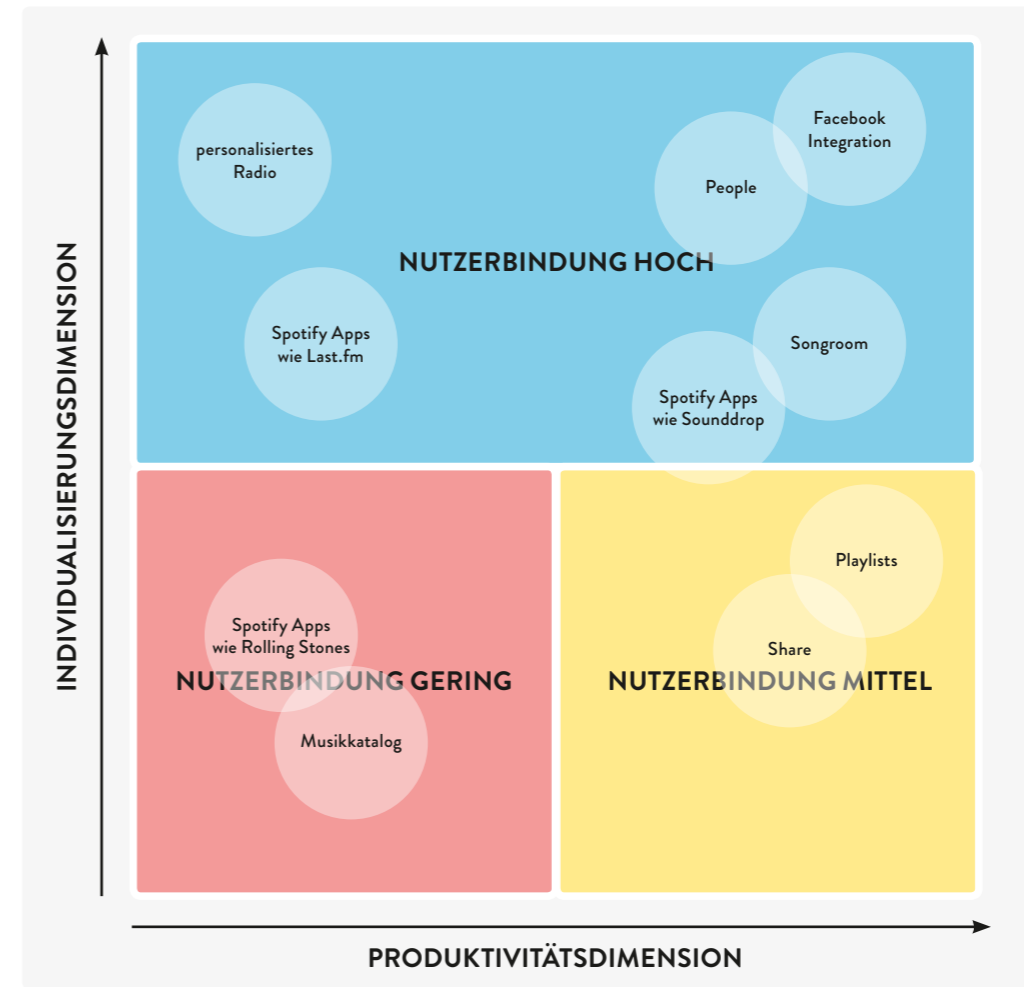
INDIVIDUALISIERUNGSDIMENSION

personalisiertes Radio

People

Facebook Integration

NUTZERBINDUNG HOCH

Spotify Apps wie Last.fm

Songroom

Spotify Apps wie Sounddrop

Spotify Apps wie Rolling Stones

NUTZERBINDUNG GERING

Musikkatalog

Playlists

Share

NUTZERBINDUNG MITTEL

PRODUKTIVITÄTSDIMENSION